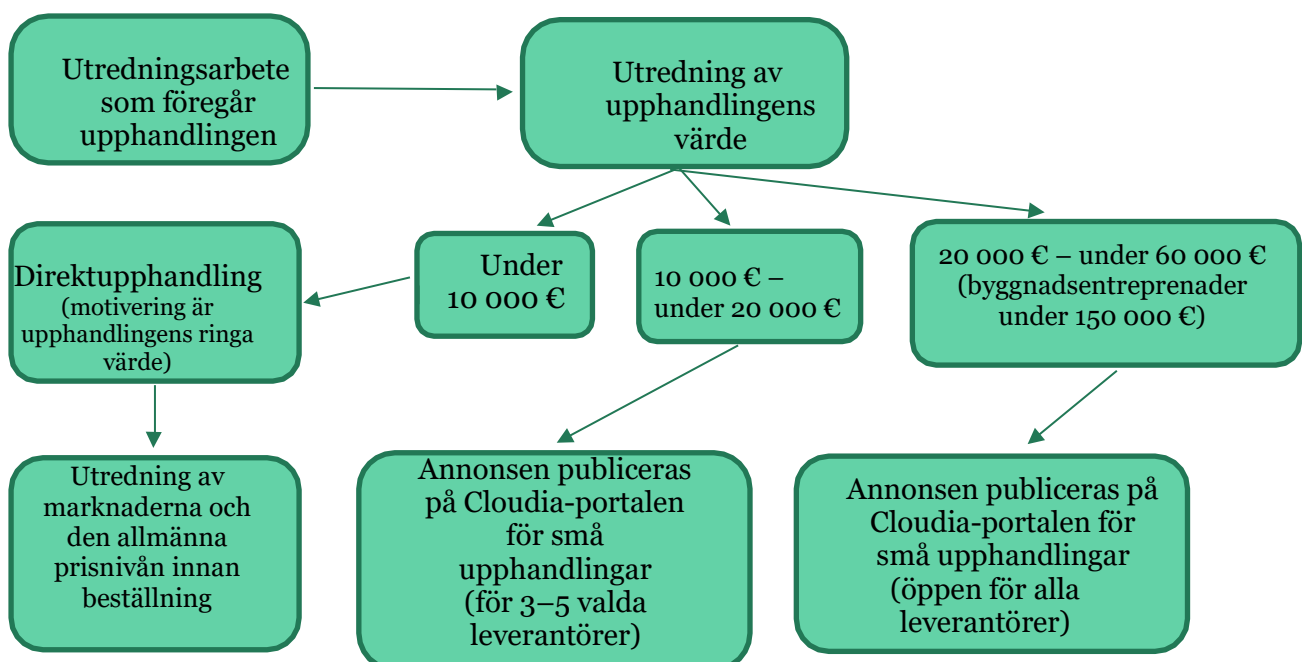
Utredningsarbete som föregår upphandlingen

Utredning av upphandlingens värde

Direktupphandling (motivering är upphandlingens ringa värde)

Under 10 000 €

10 000 € – under 20 000 €

20 000 € – under 60 000 € (byggnadsentreprenader under 150 000 €)

Utredning av marknaderna och den allmänna prisnivån innan beställning

Annonsen publiceras på Cloudia-portalen för små upphandlingar (för 3–5 valda leverantörer)

Annonsen publiceras på Cloudia-portalen för små upphandlingar (öppen för alla leverantörer)